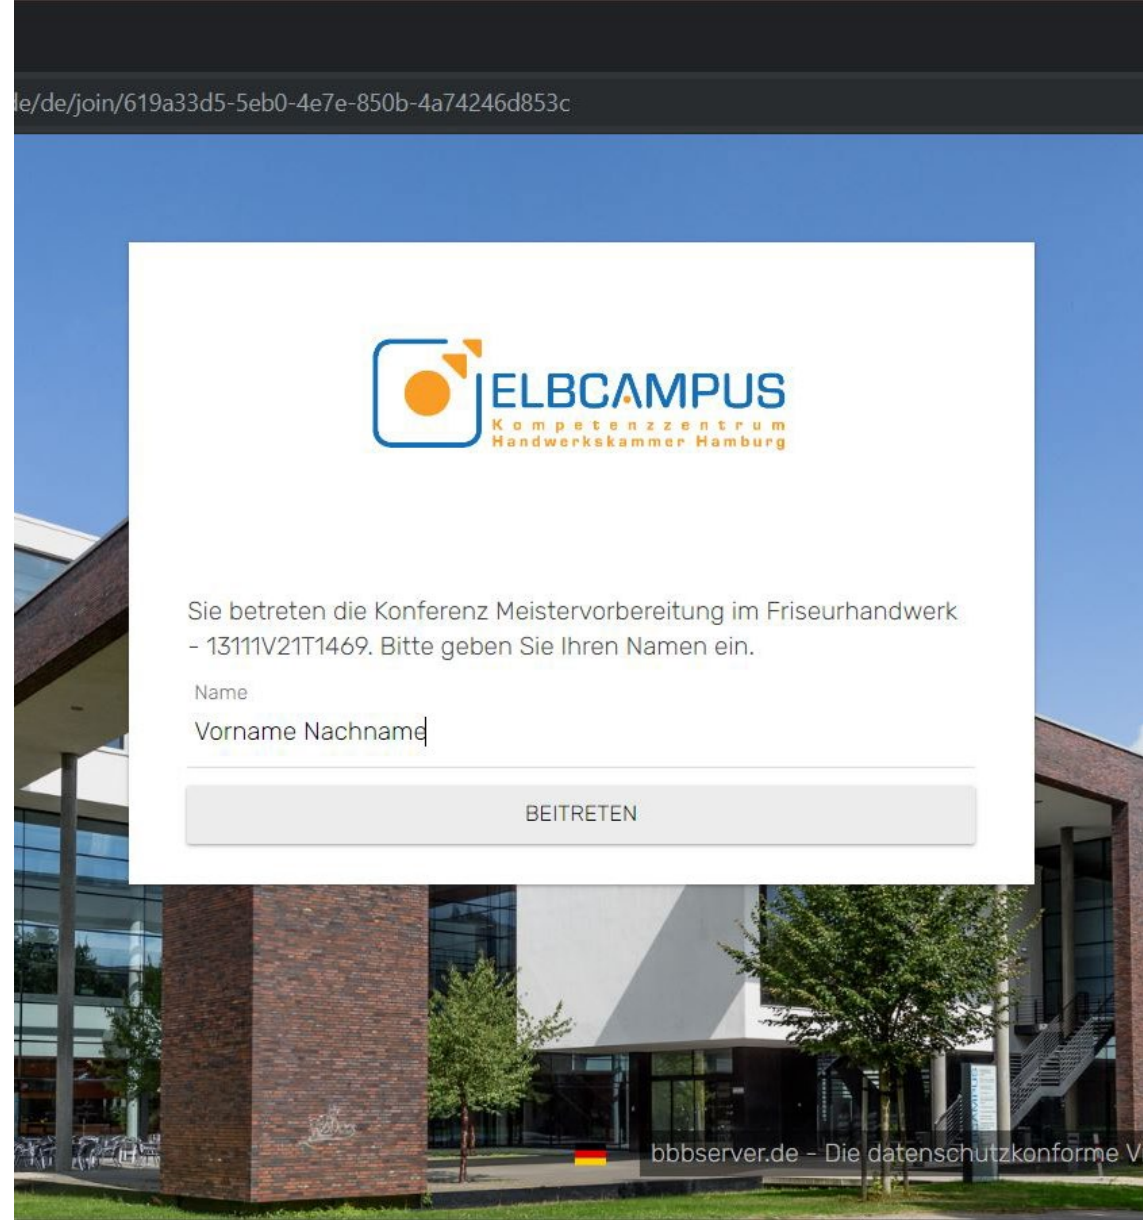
le/de/join/619a33d5-5eb0-4e7e-850b-4a74246d853c

ELBCAMPUS
Kompetenzzentrum
Handwerkskammer Hamburg

Sie betreten die Konferenz Meistervorbereitung im Friseurhandwerk - 13111V21T1469. Bitte geben Sie Ihren Namen ein.

Name
Vorname Nachname

BEITRETEN

bbbserver.de - Die datenschutzkonforme V